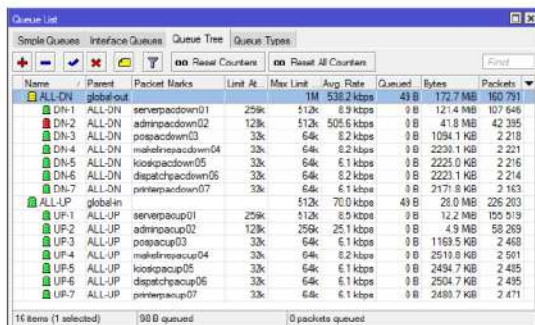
Queue List

Simple Queues | Interface Queues | Queue Tree | Queue Types

Reset Counters | Reset All Counters | Find

| Name | Parent | Packet Marks | Limit At | Max Limit | Avg. Rate | Queued | Bytes | Packets |
|---|---|---|---|---|---|---|---|---|
| ALL-DN | global-out | | | 1M | 538.2 kbps | 49 B | 172.7 MiB | 160 791 |
| DN-1 | ALL-DN | serverpacdown01 | 256k | 512k | 8.9 kbps | 0 B | 121.4 MiB | 107 646 |
| DN-2 | ALL-DN | adminpacdown02 | 128k | 512k | 505.6 kbps | 0 B | 41.8 MiB | 42 395 |
| DN-3 | ALL-DN | pospacdown03 | 32k | 64k | 8.2 kbps | 0 B | 1094.1 KiB | 2 218 |
| DN-4 | ALL-DN | makelinepacdown04 | 32k | 64k | 8.2 kbps | 0 B | 2230.1 KiB | 2 221 |
| DN-5 | ALL-DN | kioskpacdown05 | 32k | 64k | 6.1 kbps | 0 B | 2225.0 KiB | 2 216 |
| DN-6 | ALL-DN | dispatchpacdown06 | 32k | 64k | 8.2 kbps | 0 B | 2223.1 KiB | 2 214 |
| DN-7 | ALL-DN | printerpacdown07 | 32k | 64k | 6.1 kbps | 0 B | 2171.8 KiB | 2 163 |
| ALL-UP | global-in | | | 512k | 70.0 kbps | 49 B | 28.0 MiB | 226 203 |
| UP-1 | ALL-UP | serverpacup01 | 256k | 512k | 8.5 kbps | 0 B | 12.2 MiB | 155 519 |
| UP-2 | ALL-UP | adminpacup02 | 128k | 256k | 25.1 kbps | 0 B | 4.9 MiB | 58 269 |
| UP-3 | ALL-UP | pospacup03 | 32k | 64k | 6.1 kbps | 0 B | 1169.5 KiB | 2 468 |
| UP-4 | ALL-UP | makelinepacup04 | 32k | 64k | 8.2 kbps | 0 B | 2518.8 KiB | 2 501 |
| UP-5 | ALL-UP | kioskpacup05 | 32k | 64k | 6.1 kbps | 0 B | 2494.7 KiB | 2 485 |
| UP-6 | ALL-UP | dispatchpacup06 | 32k | 64k | 8.2 kbps | 0 B | 2504.7 KiB | 2 495 |
| UP-7 | ALL-UP | printerpacup07 | 32k | 64k | 6.1 kbps | 0 B | 2480.7 KiB | 2 471 |

16 items (1 selected) | 98 B queued | 0 packets queued